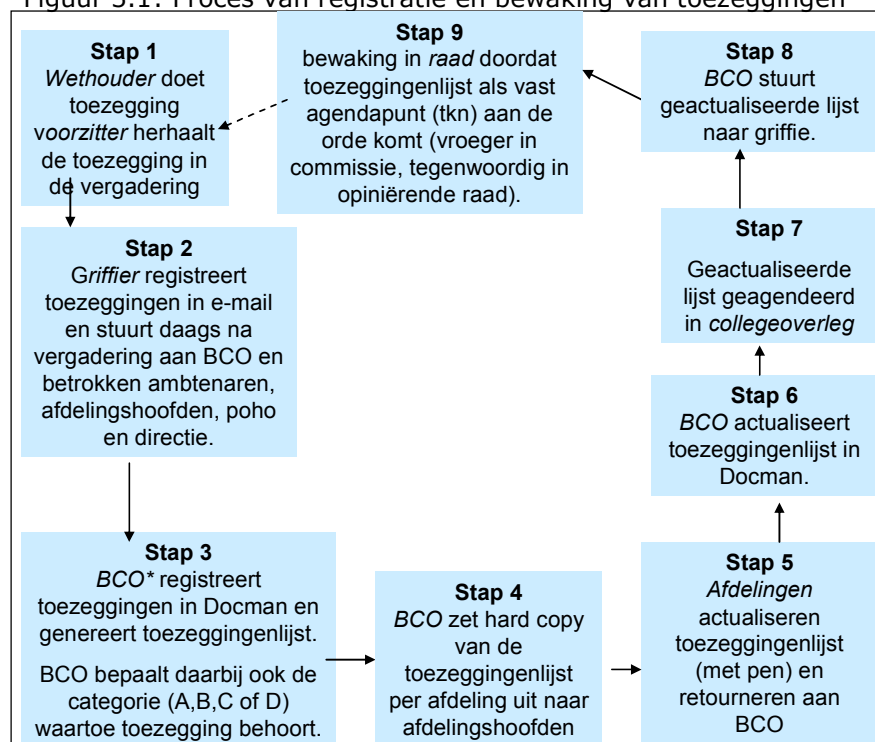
Figuur 5.1: Proces van registratie en bewaking van toezeggingen

Stap 1
Wethouder doet toezegging voorzitter herhaalt de toezegging in de vergadering

Stap 9
bewaking in raad doordat toezeggingenlijst als vast agendapunt (tkn) aan de orde komt (vroeger in commissie, tegenwoordig in opiniërende raad).

Stap 8
BCO stuurt geactualiseerde lijst naar griffie.

Stap 2
Griffier registreert toezeggingen in e-mail en stuurt daags na vergadering aan BCO en betrokken ambtenaren, afdelingshoofden, poho en directie.

Stap 7
Geactualiseerde lijst geagendeerd in collegeoverleg

Stap 6
BCO actualiseert toezeggingenlijst in Docman.

Stap 3
BCO* registreert toezeggingen in Docman en genereert toezeggingenlijst.
BCO bepaalt daarbij ook de categorie (A,B,C of D) waartoe toezegging behoort.

Stap 4
BCO zet hard copy van de toezeggingenlijst per afdeling uit naar afdelingshoofden

Stap 5
Afdelingen actualiseren toezeggingenlijst (met pen) en retourneren aan BCO